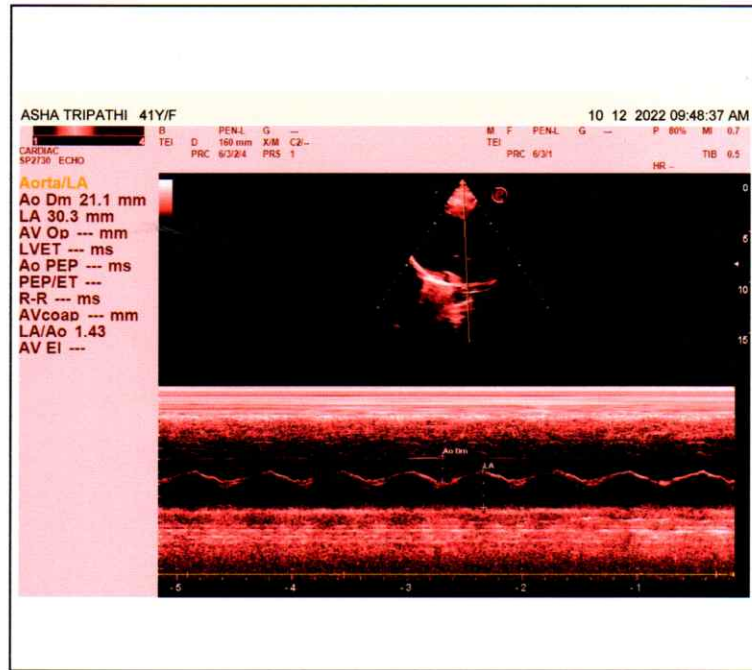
ASHA TRIPATHI 41Y/F

10 12 2022 09:48:37 AM

1 2
CARDIAC
SP2730 ECHO

B PEN-L G ---
TEI D 160 mm X/M C2/--
PRC 6/3/2/4 PRS 1

M F PEN-L G ---
TEI
PRC 6/3/1

P 80% MI 0.7
TIB 0.5
HR --

Aorta/LA
Ao Dm 21.1 mm
LA 30.3 mm
AV Op --- mm
LVET --- ms
Ao PEP --- ms
PEP/ET ---
R-R --- ms
AVcoap --- mm
LA/Ao 1.43
AV EI ---

0
5
10
15

Ao Dm
LA

-5 -4 -3 -2 -1